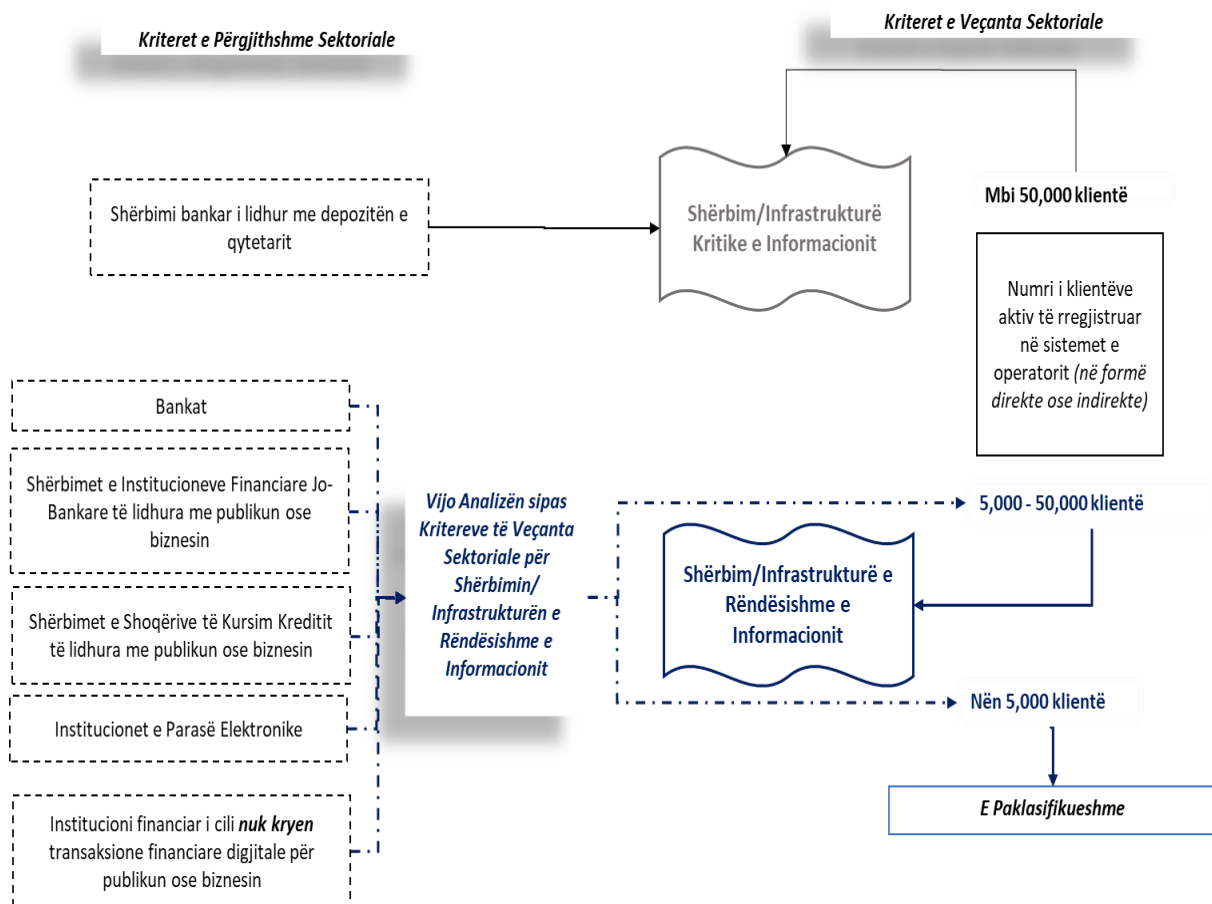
Kriteret e Përgjithshme Sektoriale

Kriteret e Veçanta Sektoriale

Shërbimi bankar i lidhur me depozitën e qytetarit

Shërbim/Infrastrukturë Kritike e Informacionit

Mbi 50,000 klientë

Numri i klientëve aktiv të rregjistruar në sistemet e operatorit (në formë direkte ose indirekte)

Bankat

Shërbimet e Institucioneve Financiare Jo-Bankare të lidhura me publikun ose biznesin

Shërbimet e Shoqërive të Kursim Kreditit të lidhura me publikun ose biznesin

Institucionet e Parasë Elektronike

Institucioni financiar i cili nuk kryen transaksione financiare digjitale për publikun ose biznesin

Vijo Analizën sipas Kritereve të Veçanta Sektoriale për Shërbimin/ Infrastrukturën e Rëndësishme e Informacionit

5,000 - 50,000 klientë

Shërbim/Infrastrukturë e Rëndësishme e Informacionit

Nën 5,000 klientë

E Paklasifikueshme